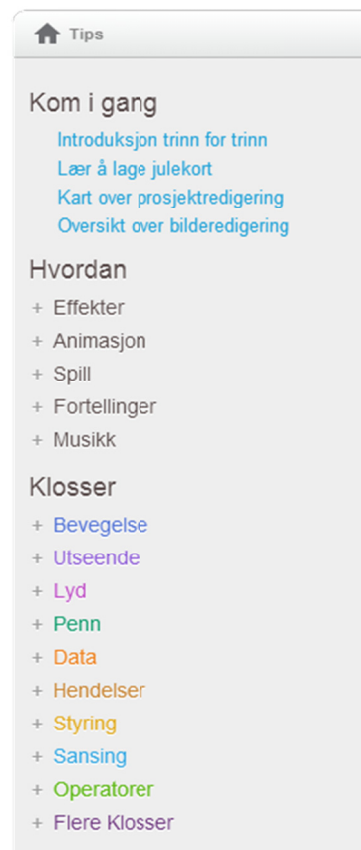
Tips

Kom i gang

Introduksjon trinn for trinn
Lær å lage julekort
Kart over prosjektredigering
Oversikt over bilderedigering

Hvordan

+ Effekter
+ Animasjon
+ Spill
+ Fortellinger
+ Musikk

Klosser

+ Bevegelse
+ Utseende
+ Lyd
+ Penn
+ Data
+ Hendelser
+ Styring
+ Sansing
+ Operatorer
+ Flere Klosser